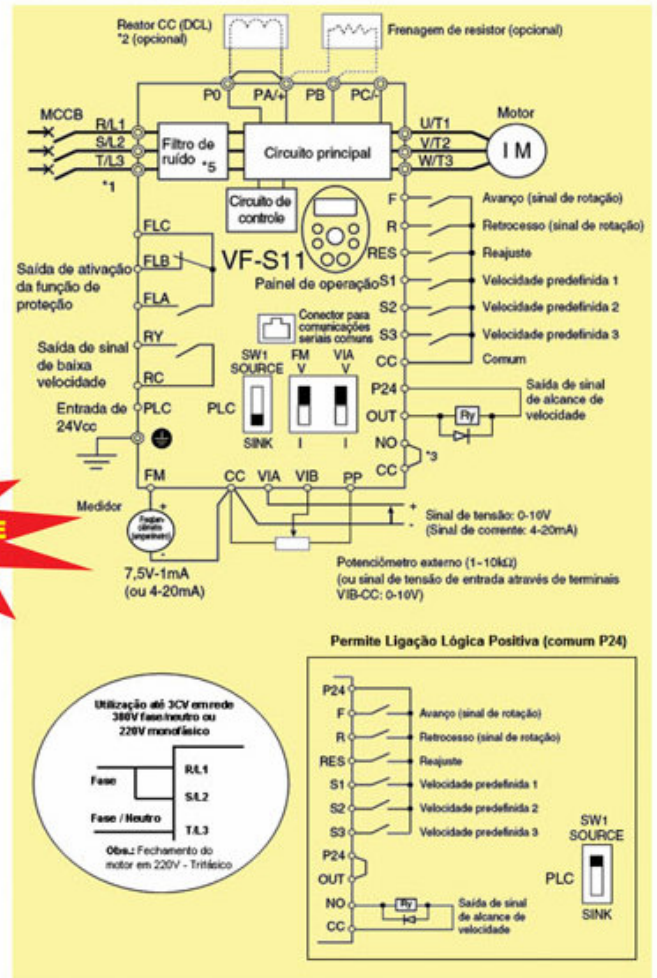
Reator CC (DCL)
*2 (opcional)

Frenagem de resistor (opcional)

P0 PA/+ PB PC/-

MCCB
R/L1
S/L2
T/L3
*1

Filtro de ruído *5

Circuito principal

U/T1
V/T2
W/T3

Motor
I M

Circuito de controle

VF-S11
Painel de operação

F Avanço (sinal de rotação)
R Retrocesso (sinal de rotação)
RES Reajuste
S1 Velocidade predefinida 1
S2 Velocidade predefinida 2
S3 Velocidade predefinida 3
CC Comum

FLC
FLB
FLA
Saída de ativação da função de proteção

RY
RC
Saída de sinal de baixa velocidade

Entrada de 24Vcc PLC

Conector para comunicações seriais comuns

SW1 SOURCE
FM V
VIA V
PLC
SINK
I
I

P24
OUT
Ry
Saída de sinal de alcance de velocidade
NO
CC
*3

FM CC VIA VIB PP

Medidor
Frequencímetro (amperímetro)

7,5V-1mA
(ou 4-20mA)

Sinal de tensão: 0-10V
(Sinal de corrente: 4-20mA)

Potenciômetro externo (1~10kΩ)
(ou sinal de tensão de entrada através de terminais VIB-CC: 0-10V)

Permite Ligação Lógica Positiva (comum P24)

P24
F Avanço (sinal de rotação)
R Retrocesso (sinal de rotação)
RES Reajuste
S1 Velocidade predefinida 1
S2 Velocidade predefinida 2
S3 Velocidade predefinida 3
P24
OUT
NO
Ry
Saída de sinal de alcance de velocidade
CC

SW1
SOURCE
PLC
SINK

Utilização até 3CV em rede 380V fase/neutro ou 220V monofásico

Fase
R/L1
S/L2
Fase / Neutro
T/L3

Obs.: Fechamento do motor em 220V - Trifásico